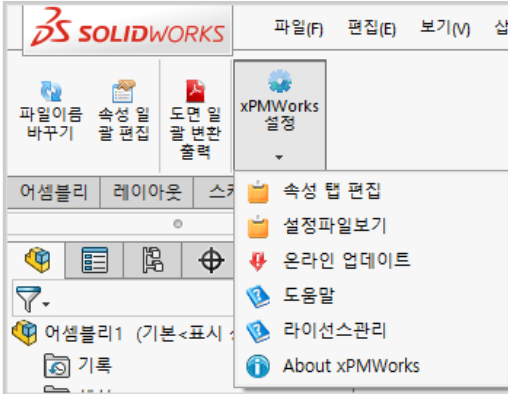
SOLIDWORKS

파일(F) 편집(E) 보기(V) 삽

파일이름 바꾸기

속성 일괄 편집

도면 일괄 변환 출력

xPMWorks 설정

어셈블리 레이아웃 스케

속성 탭 편집

설정파일보기

온라인 업데이트

도움말

라이선스관리

About xPMWorks

어셈블리1 (기본<표시 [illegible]

기록